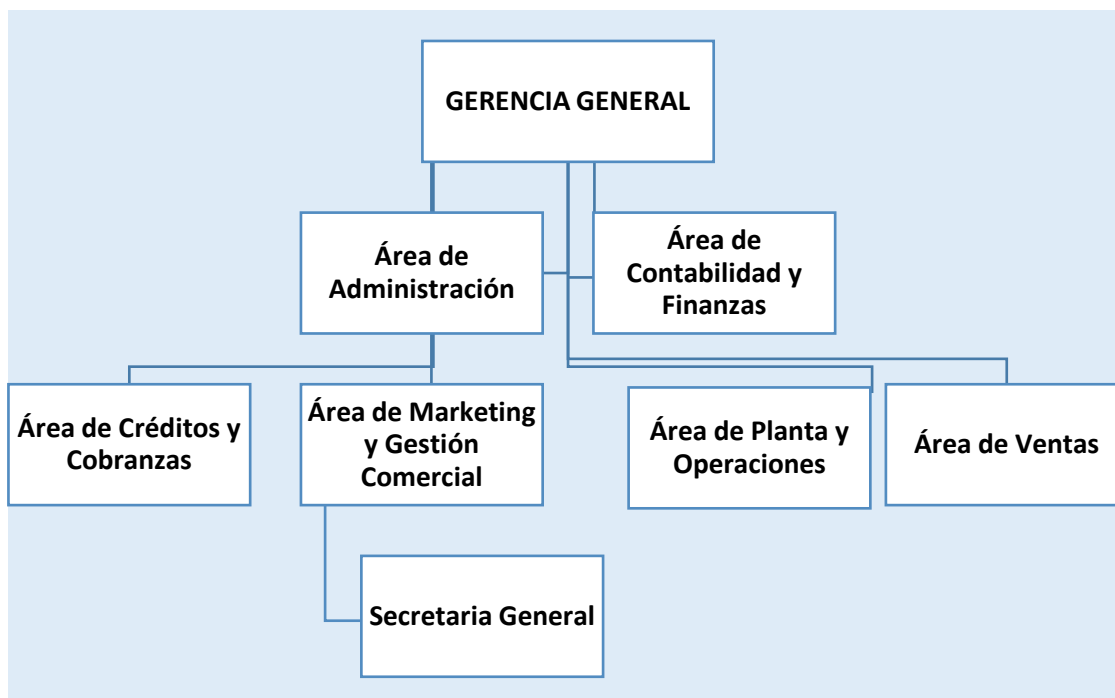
GERENCIA GENERAL

Área de Administración

Área de Contabilidad y Finanzas

Área de Créditos y Cobranzas

Área de Marketing y Gestión Comercial

Área de Planta y Operaciones

Área de Ventas

Secretaria General